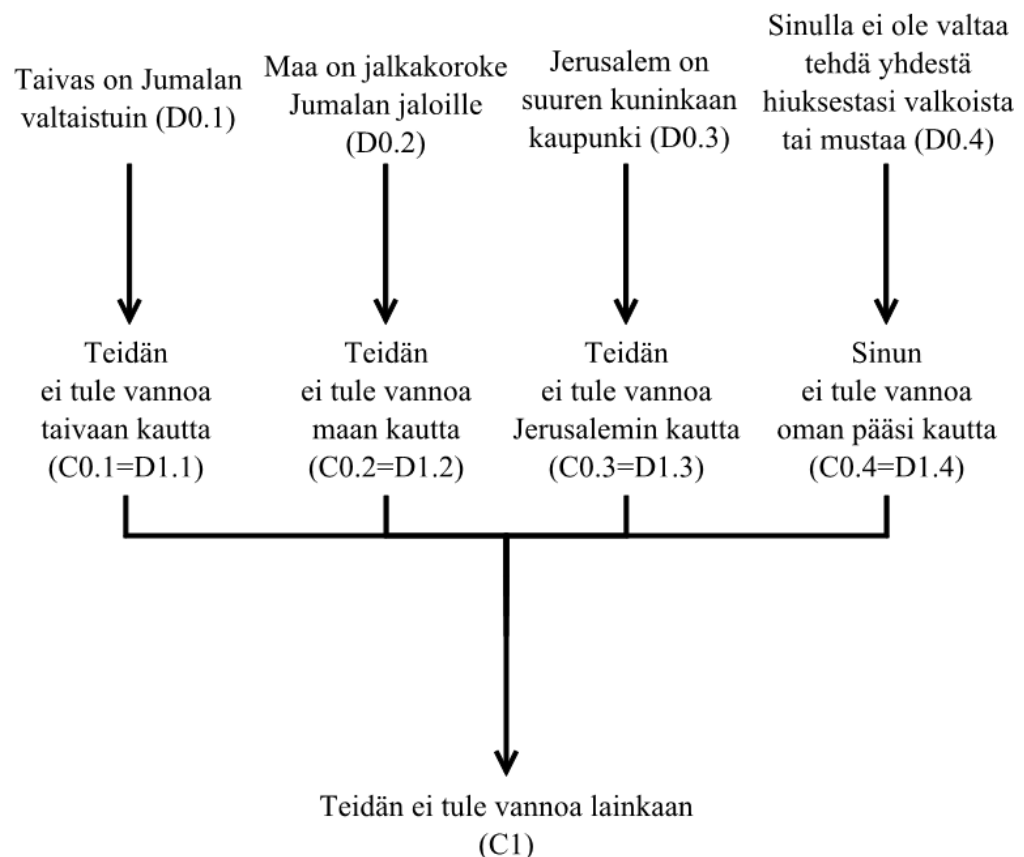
Taivas on Jumalan valtaistuin (D0.1)

Maa on jalkakoroke Jumalan jaloille (D0.2)

Jerusalem on suuren kuninkaan kaupunki (D0.3)

Sinulla ei ole valtaa tehdä yhdestä hiuksestasi valkoista tai mustaa (D0.4)

Teidän ei tule vannoa taivaan kautta (C0.1=D1.1)

Teidän ei tule vannoa maan kautta (C0.2=D1.2)

Teidän ei tule vannoa Jerusalemin kautta (C0.3=D1.3)

Sinun ei tule vannoa oman pääsi kautta (C0.4=D1.4)

Teidän ei tule vannoa lainkaan (C1)